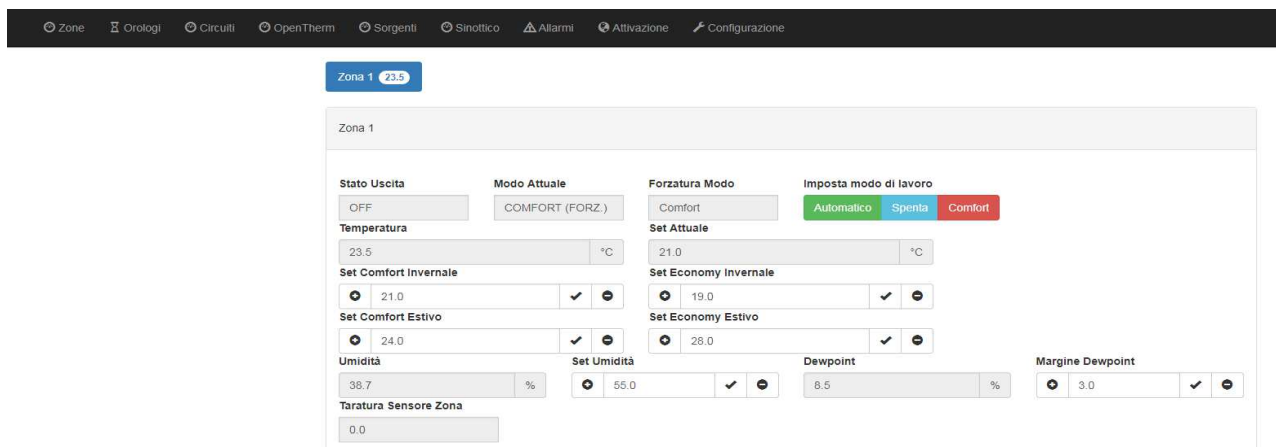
Zone Orologi Circuiti OpenTherm Sorgenti Sinottico Allarmi Attivazione Configurazione

Zona 1 23.5

Zona 1

Stato Uscita
OFF

Modo Attuale
COMFORT (FORZ.)

Forzatura Modo
Comfort

Imposta modo di lavoro
Automatico Spenta Comfort

Temperatura
23.5 °C

Set Attuale
21.0 °C

Set Comfort Invernale
21.0

Set Economy Invernale
19.0

Set Comfort Estivo
24.0

Set Economy Estivo
28.0

Umidità
38.7 %

Set Umidità
55.0

Dewpoint
8.5 %

Margine Dewpoint
3.0

Taratura Sensore Zona
0.0